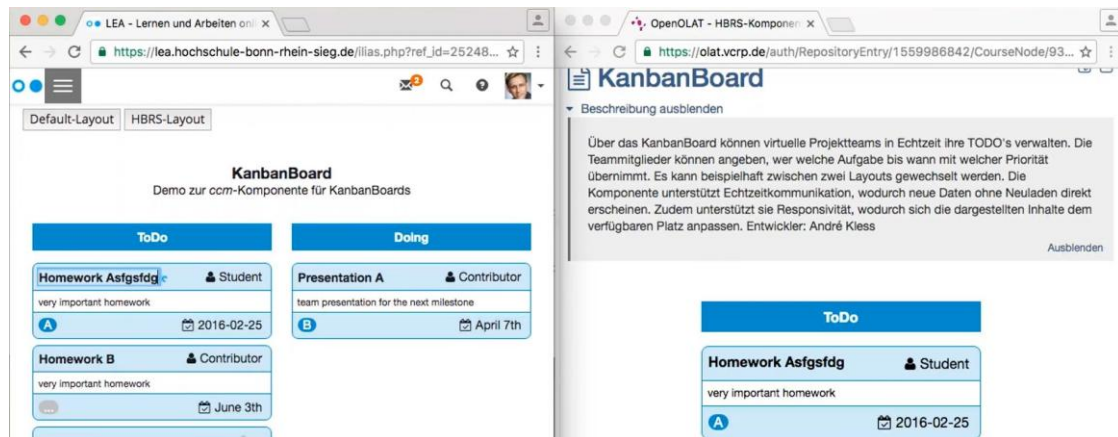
LEA - Lernen und Arbeiten onl

https://lea.hochschule-bonn-rhein-sieg.de/ilias.php?ref_id=25248...

3

Default-Layout HBRS-Layout

KanbanBoard
Demo zur ccm-Komponente für KanbanBoards

| ToDo | Doing |
|---|---|
| Homework Asfgfdg Student | Presentation A Contributor |
| very important homework | team presentation for the next milestone |
| A 2016-02-25 | B April 7th |
| Homework B Contributor | |
| very important homework | |
| ... June 3th | |

OpenOLAT - HBRS-Komponen

https://olat.vcrp.de/auth/RepositoryEntry/1559986842/CourseNode/93...

KanbanBoard

Beschreibung ausblenden

Über das KanbanBoard können virtuelle Projektteams in Echtzeit ihre TODO's verwalten. Die Teammitglieder können angeben, wer welche Aufgabe bis wann mit welcher Priorität übernimmt. Es kann beispielhaft zwischen zwei Layouts gewechselt werden. Die Komponente unterstützt Echtzeitkommunikation, wodurch neue Daten ohne Neuladen direkt erscheinen. Zudem unterstützt sie Responsivität, wodurch sich die dargestellten Inhalte dem verfügbaren Platz anpassen. Entwickler: André Kless

Ausblenden

ToDo

Homework Asfgsfdg Student

very important homework

A 2016-02-25